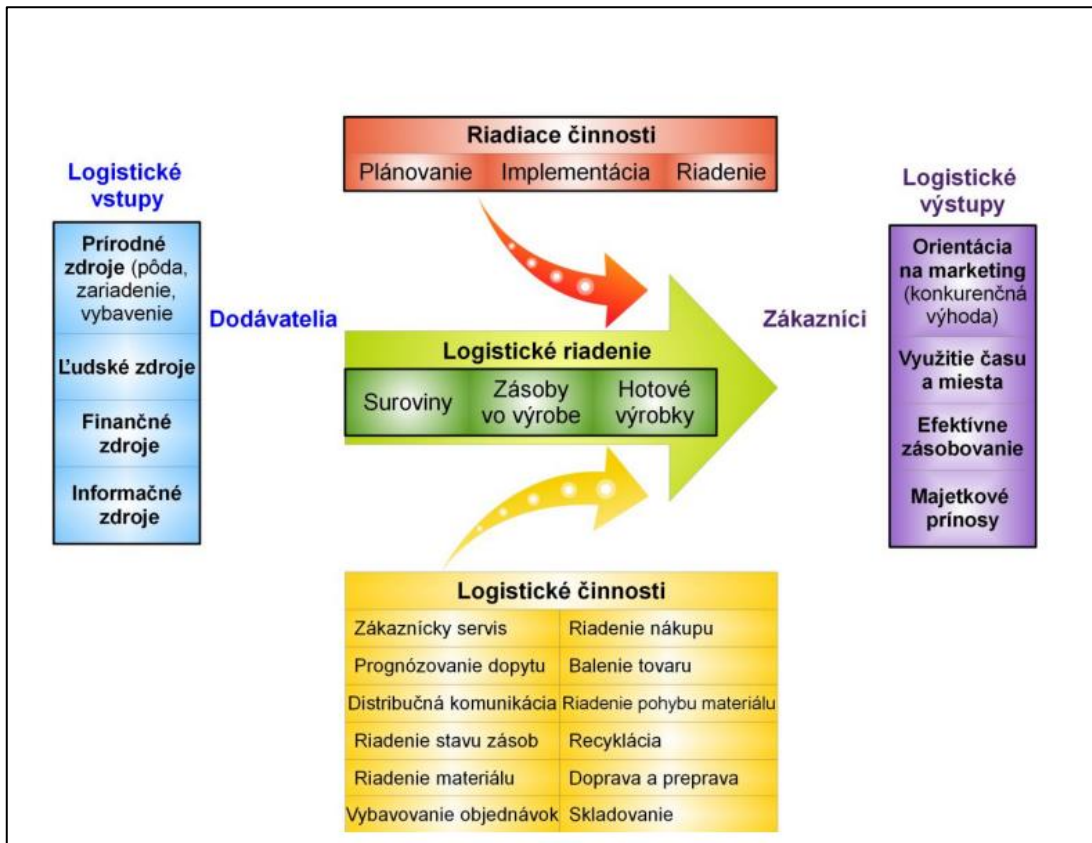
Riadiace činnosti

Plánovanie | Implementácia | Riadenie

Logistické vstupy

Prírodné zdroje (pôda, zariadenie, vybavenie)

Ľudské zdroje

Finančné zdroje

Informačné zdroje

Dodávatelia

Logistické riadenie

Suroviny | Zásoby vo výrobe | Hotové výrobky

Zákazníci

Logistické výstupy

Orientácia na marketing (konkurenčná výhoda)

Využitie času a miesta

Efektívne zásobovanie

Majetkové prínosy

Logistické činnosti

| | |
|---|---|
| Zákaznícky servis | Riadenie nákupu |
| Prognózovanie dopytu | Balenie tovaru |
| Distribučná komunikácia | Riadenie pohybu materiálu |
| Riadenie stavu zásob | Recyklácia |
| Riadenie materiálu | Doprava a preprava |
| Vybavovanie objednávok | Skladovanie |